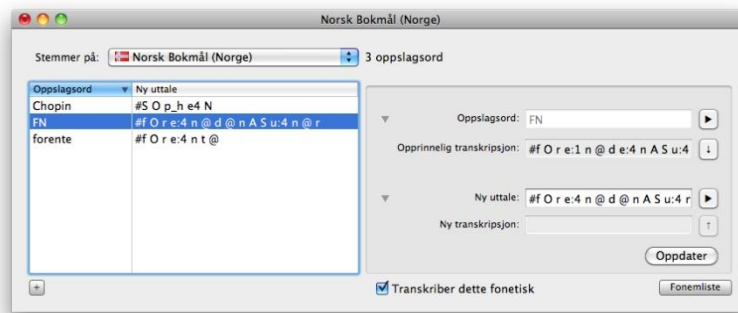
Norsk Bokmål (Norge)

Stemmer på: Norsk Bokmål (Norge)
3 oppslagsord

| Oppslagsord | Ny uttale |
|---|---|
| Chopin | #S O p_h e4 N |
| FN | #f O r e:4 n @ d @ n A S u:4 n @ r |
| forente | #f O r e:4 n t @ |

Oppslagsord: FN
Opprinnelig transkripsjon: #f O r e:1 n @ d e:4 n A S u:4
Ny uttale: #f O r e:4 n @ d @ n A S u:4 r
Ny transkripsjon:
Oppdater

+
Transkriber dette fonetisk
Fonemliste